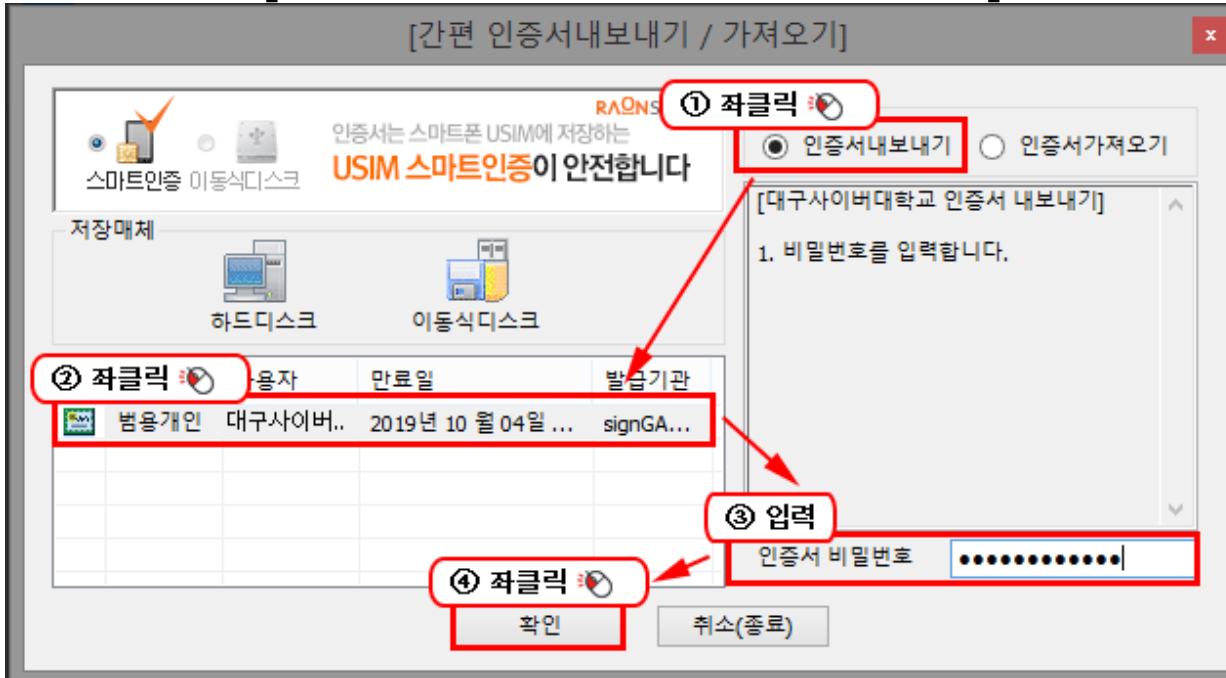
[간편 인증서내보내기 / 가져오기]

x

RAONS

스마트인증 이동식디스크

인증서는 스마트폰 USIM에 저장하는

USIM 스마트인증이 안전합니다

① 좌클릭

인증서내보내기 인증서가져오기

[대구사이버대학교 인증서 내보내기]

1. 비밀번호를 입력합니다.

저장매체

하드디스크 이동식디스크

② 좌클릭

| | 용자 | 만료일 | 발급기관 |
|---|---|---|---|
| 범용개인 | 대구사이버.. | 2019년 10 월 04일 ... | signGA... |

③ 입력

인증서 비밀번호 ●●●●●●●●●●●●●

④ 좌클릭

확인 취소(종료)